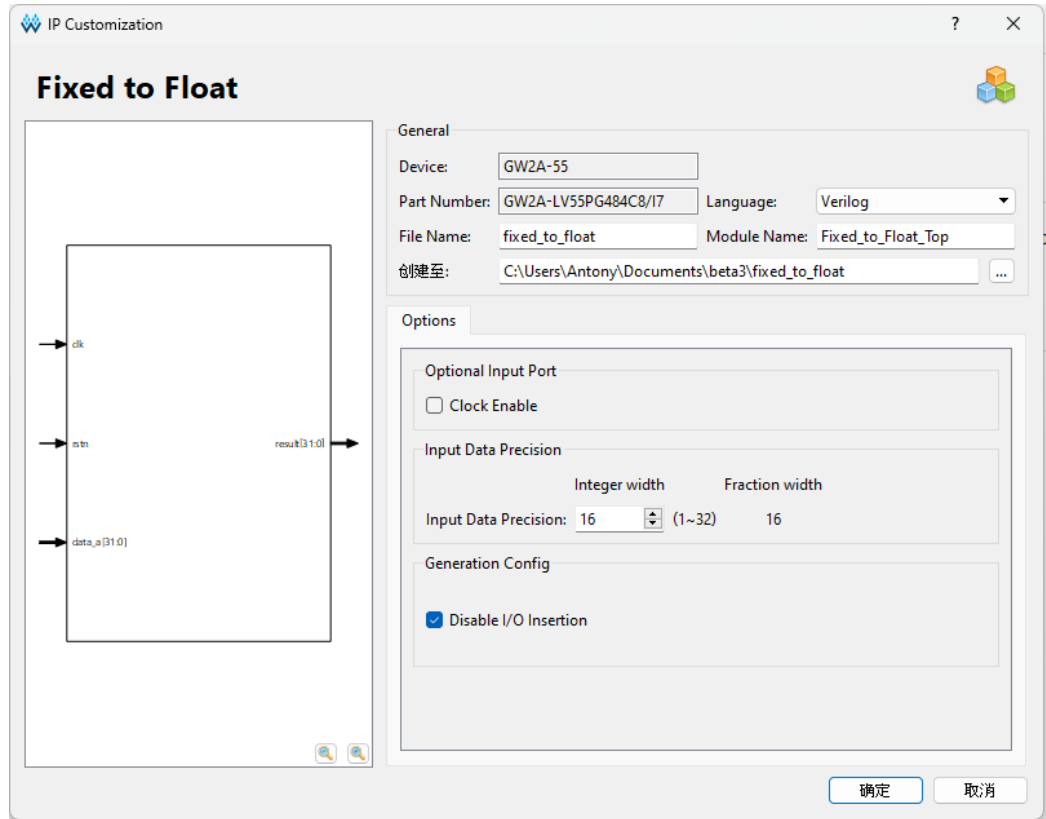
IP Customization

?

Fixed to Float

clk

rstn

data_a[31:0]

result[31:0]

General

Device: GW2A-55

Part Number: GW2A-LV55PG484C8/I7

Language: Verilog

File Name: fixed_to_float

Module Name: Fixed_to_Float_Top

创建至: C:\Users\Antony\Documents\beta3\fixed_to_float

...

Options

Optional Input Port

Clock Enable

Input Data Precision

Integer width

Fraction width

Input Data Precision: 16 (1~32) 16

Generation Config

Disable I/O Insertion

确定

取消